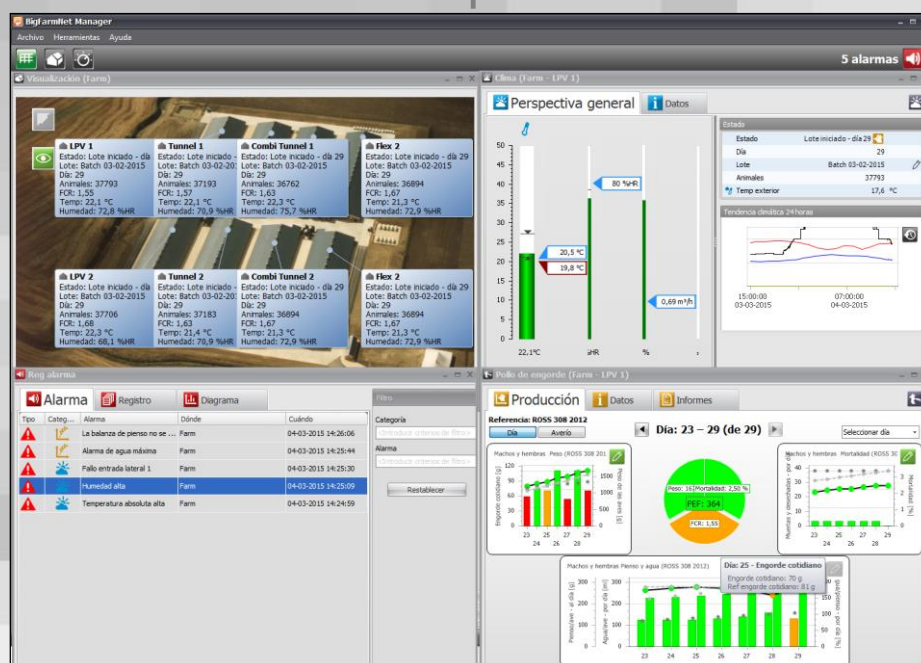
BigFarmNet Manager

Archivo Herramientas Ayuda

5 alarmas

Visualización (Farm)

LPV 1
Estado: Lote iniciado - día 29
Lote: Batch 03-02-2015
Día: 29
Animales: 37793
FCR: 1,55
Temp: 22,1 °C
Humedad: 72,8 %HR

Tunnel 1
Estado: Lote iniciado - día
Lote: Batch 03-02-20
Día: 29
Animales: 37193
FCR: 1,57
Temp: 22,1 °C
Humedad: 70,9 %HR

Combi Tunnel 1
Estado: Lote iniciado - día 29
Lote: Batch 03-02-2015
Día: 29
Animales: 36762
FCR: 1,63
Temp: 22,3 °C
Humedad: 75,7 %HR

Flex 2
Estado: Lote iniciado - día 29
Lote: Batch 03-02-2015
Día: 29
Animales: 36894
FCR: 1,67
Temp: 21,3 °C
Humedad: 72,9 %HR

LPV 2
Estado: Lote iniciado - día 29
Lote: Batch 03-02-2015
Día: 29
Animales: 37706
FCR: 1,68
Temp: 22,3 °C
Humedad: 68,1 %HR

Tunnel 2
Estado: Lote iniciado -
Lote: Batch 03-02-2015
Día: 29
Animales: 37183
FCR: 1,63
Temp: 21,4 °C
Humedad: 70,9 %HR

Combi Tunnel 2
Estado: Lote iniciado - día 29
Lote: Batch 03-02-2015
Día: 29
Animales: 36894
FCR: 1,67
Temp: 21,3 °C
Humedad: 72,9 %HR

Flex 2
Estado: Lote iniciado - día 29
Lote: Batch 03-02-2015
Día: 29
Animales: 36894
FCR: 1,67
Temp: 21,3 °C
Humedad: 72,9 %HR

Clima (Farm - LPV 1)

Perspectiva general
Datos

50 45 40 35 30 25 20 15 10 5 0

80 %HR
20,5 °C
19,8 °C
0,69 m³/h

22,1°C %HR %

Estado
Estado Lote iniciado - día 29
Día 29
Lote Batch 03-02-2015
Animales 37793
Temp exterior 17,6 °C

Tendencia climática 24 horas
15:00:00
03-03-2015
07:00:00
04-03-2015

Reg alarma

Alarma
Registro
Diagrama

| Tipo | Categ... | Alarma | Dónde | Cuándo |
|---|---|---|---|---|
| | | La balanza de pienso no se ... | Farm | 04-03-2015 14:26:06 |
| | | Alarma de agua máxima | Farm | 04-03-2015 14:25:44 |
| | | Fallo entrada lateral 1 | Farm | 04-03-2015 14:25:30 |
| | | Humedad alta | Farm | 04-03-2015 14:25:09 |
| | | Temperatura absoluta alta | Farm | 04-03-2015 14:24:59 |

Filtro
Categoría
<Introducir criterios de filtro>
Alarma
<Introducir criterios de filtro>
Restablecer

Pollo de engorde (Farm - LPV 1)

Producción
Datos
Informes

Referencia: ROSS 308 2012
Día
Averío
Día: 23 – 29 (de 29)
Seleccionar día

Machos y hembras Peso (ROSS 308 201
Engorde cotidiano [g]
Peso de los anim [g]
23 24 25 26 27 28

Peso: 16 Mortalidad: 2,50 %
PEF: 364
FCR: 1,55

Machos y hembras Mortalidad (ROSS 3
Muertes y eliminados - por día
Mortalidad
23 24 25 26 27 28

Machos y hembras Pienso y agua (ROSS 308 2012)
Pienso/ave - al día [g]
Agua/ave - por día [ml]
23 24 25 26 27 28 29

Día: 25 - Engorde cotidiano
Engorde cotidiano: 70 g
Ref engorde cotidiano: 81 g